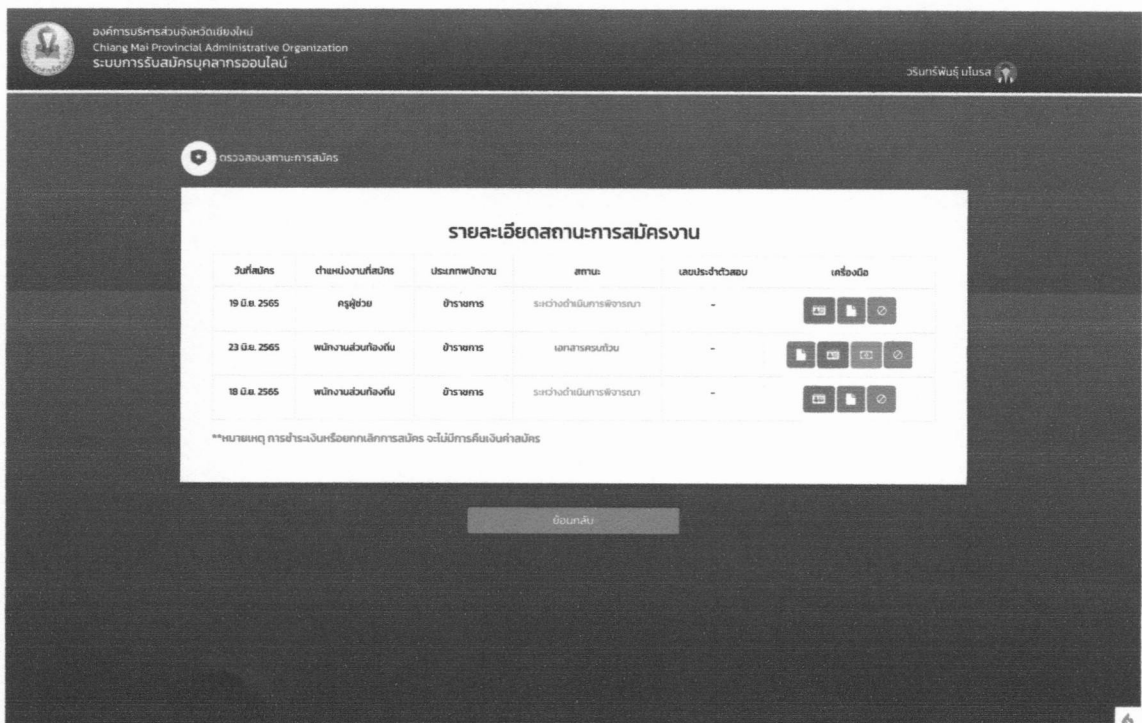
องค์การบริหารส่วนจังหวัดเชียงใหม่
Chiang Mai Provincial Administrative Organization
ระบบการรับสมัครบุคลากรออนไลน์

วรินทร์พันธุ์ มโนรส

ตรวจสอบสถานะการสมัคร

รายละเอียดสถานะการสมัครงาน

| วันที่สมัคร | ตำแหน่งงานที่สมัคร | ประเภทพนักงาน | สถานะ | เลขประจำตัวสอบ | เครื่องมือ |
|---|---|---|---|---|---|
| 19 มิ.ย. 2565 | ครูผู้ช่วย | ข้าราชการ | ระหว่างดำเนินการพิจารณา | - | |
| 23 มิ.ย. 2565 | พนักงานส่วนท้องถิ่น | ข้าราชการ | เอกสารครบถ้วน | - | |
| 18 มิ.ย. 2565 | พนักงานส่วนท้องถิ่น | ข้าราชการ | ระหว่างดำเนินการพิจารณา | - | |

**หมายเหตุ การชำระเงินหรือยกเลิกการสมัคร จะไม่มีการคืนเงินค่าสมัคร

ย้อนกลับ